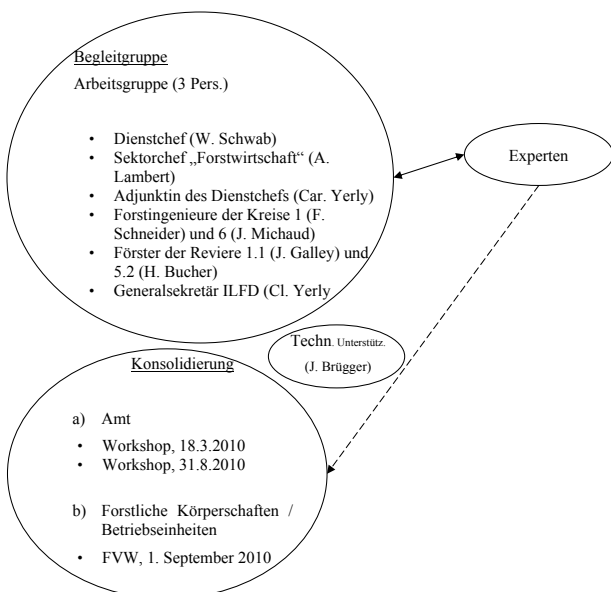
Begleitgruppe

Arbeitsgruppe (3 Pers.)

- Dienstchef (W. Schwab)
- Sektorchef „Forstwirtschaft" (A. Lambert)
- Adjunktin des Dienstchefs (Car. Yerly)
- Forstingenieure der Kreise 1 (F. Schneider) und 6 (J. Michaud)
- Förster der Reviere 1.1 (J. Galley) und 5.2 (H. Bucher)
- Generalsekretär ILFD (Cl. Yerly

Experten

Techn. Unterstütz. (J. Brügger)

Konsolidierung

a) Amt

- Workshop, 18.3.2010
- Workshop, 31.8.2010

b) Forstliche Körperschaften / Betriebseinheiten

- FVW, 1. September 2010